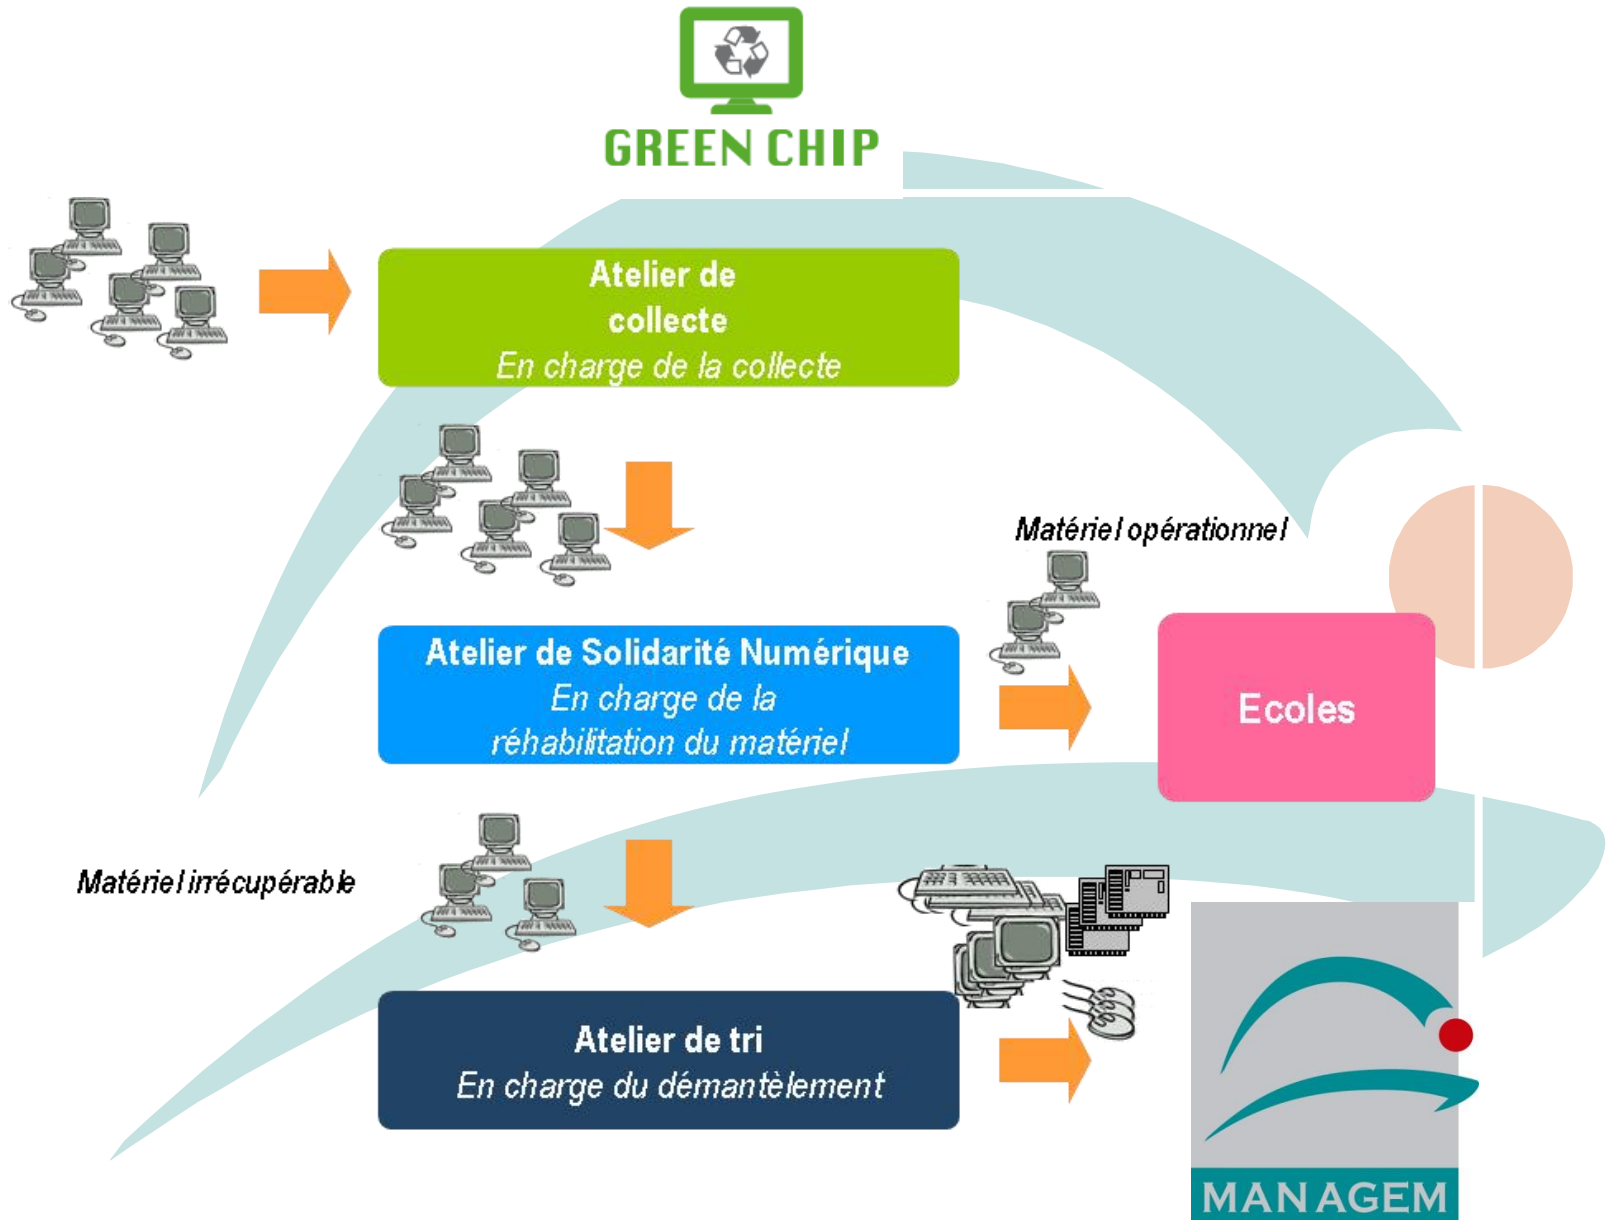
GREEN CHIP

Atelier de collecte
En charge de la collecte

Matériel opérationnel

Atelier de Solidarité Numérique
En charge de la réhabilitation du matériel

Ecoles

Matériel irrécupérable

Atelier de tri
En charge du démantèlement

MANAGEM